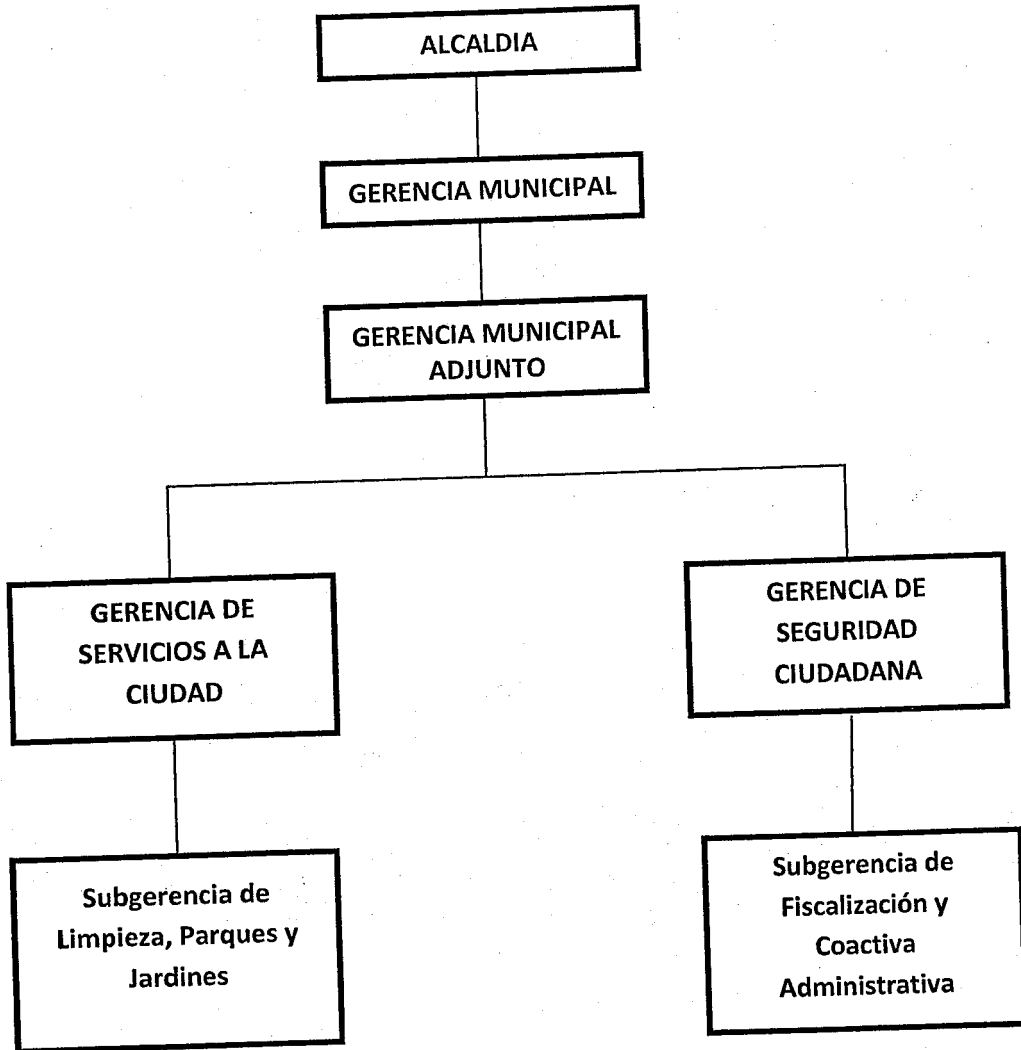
ALCALDIA

GERENCIA MUNICIPAL

GERENCIA MUNICIPAL ADJUNTO

GERENCIA DE SERVICIOS A LA CIUDAD

GERENCIA DE SEGURIDAD CIUDADANA

Subgerencia de Limpieza, Parques y Jardines

Subgerencia de Fiscalización y Coactiva Administrativa